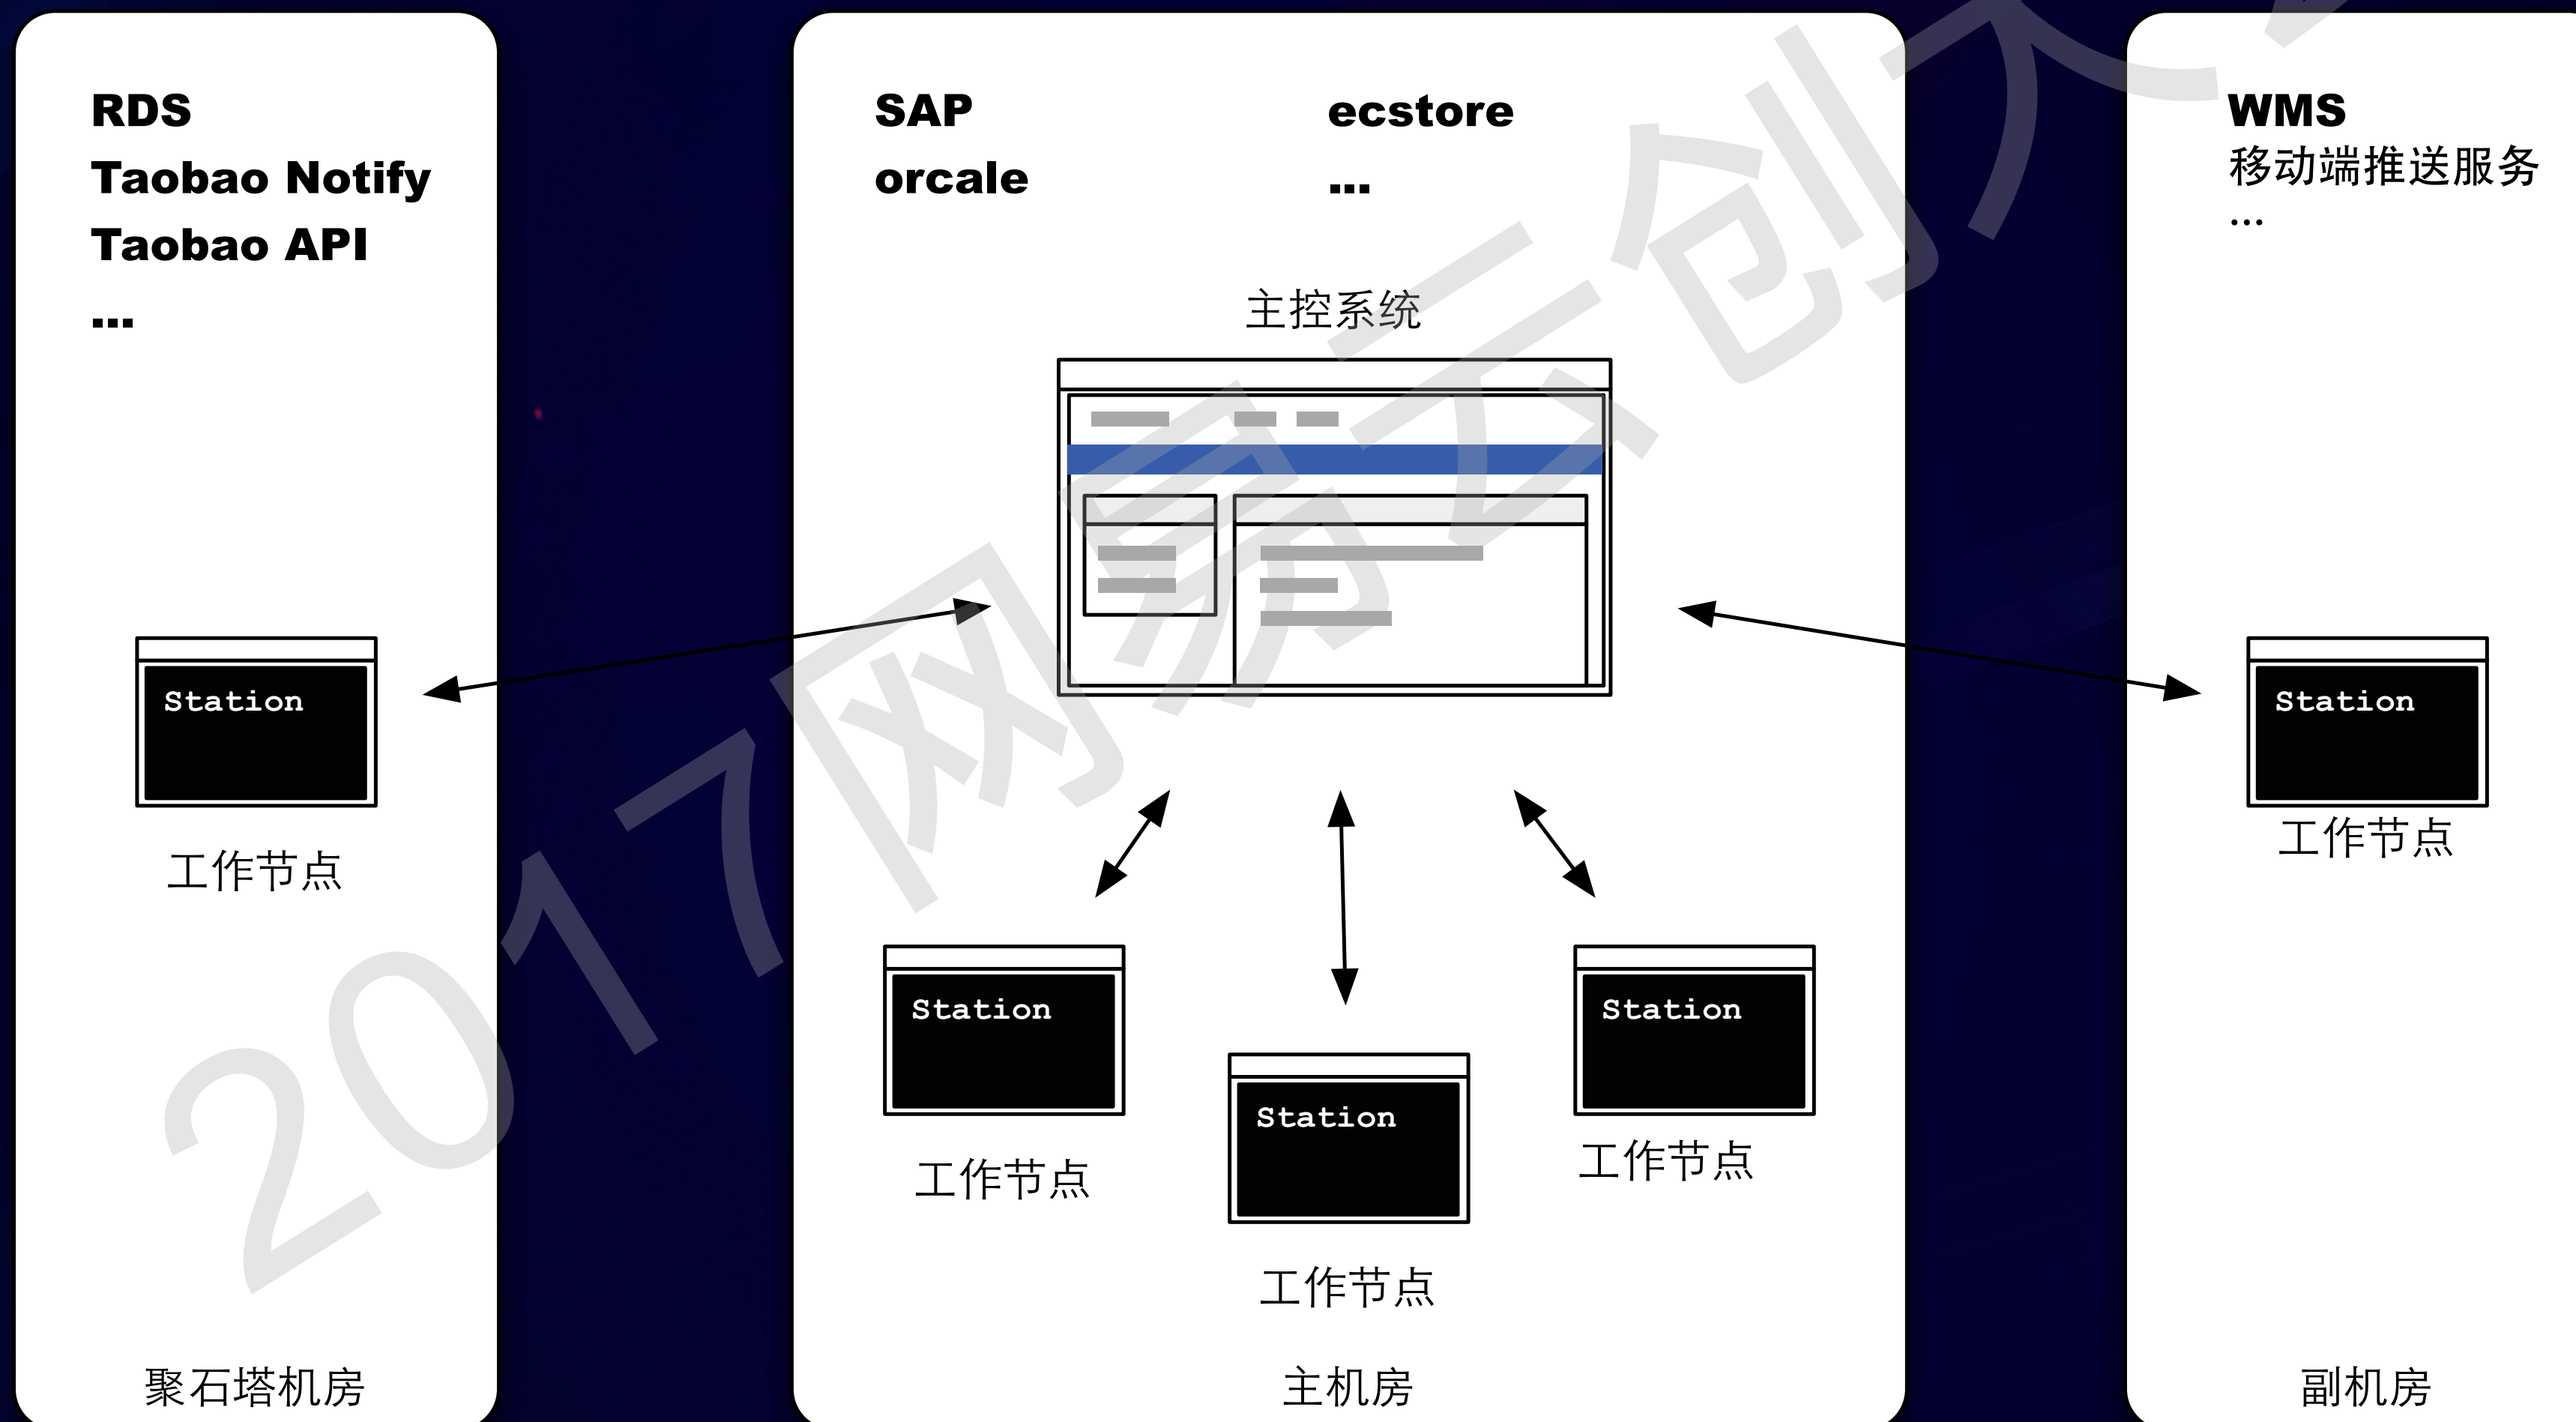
RDS
Taobao Notify
Taobao API
...

Station

工作节点

聚石塔机房

SAP
orcale

ecstore
...

主控系统

Station

工作节点

Station

工作节点

Station

工作节点

主机房

WMS
移动端推送服务
...

Station

工作节点

副机房

2017网易云创大会